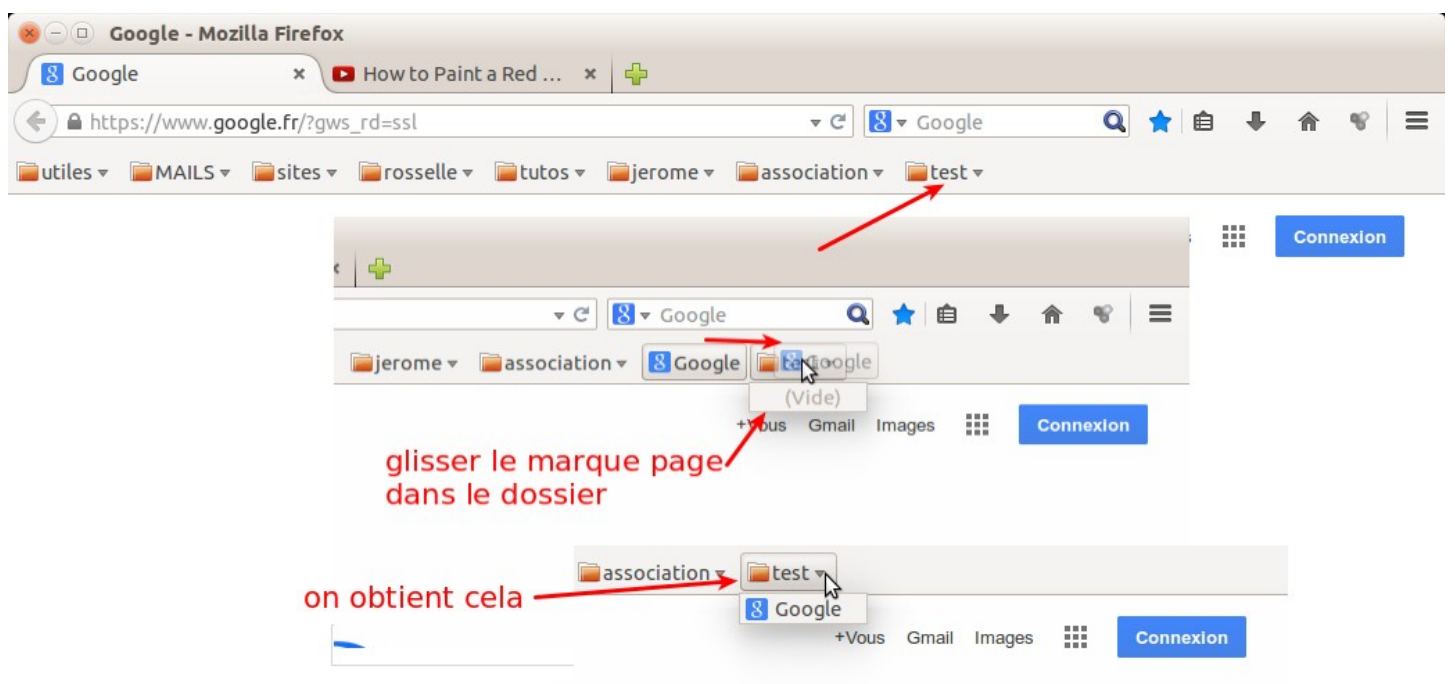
Google - Mozilla Firefox

Google ×

How to Paint a Red ... ×

https://www.google.fr/?gws_rd=ssl

Google

utiles MAILS sites rosselle tutos jerome association test

Connexion

Google

jerome association Google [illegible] Google

(Vide)

+Vous Gmail Images Connexion

glisser le marque page dans le dossier

association test

Google

on obtient cela

+Vous Gmail Images Connexion